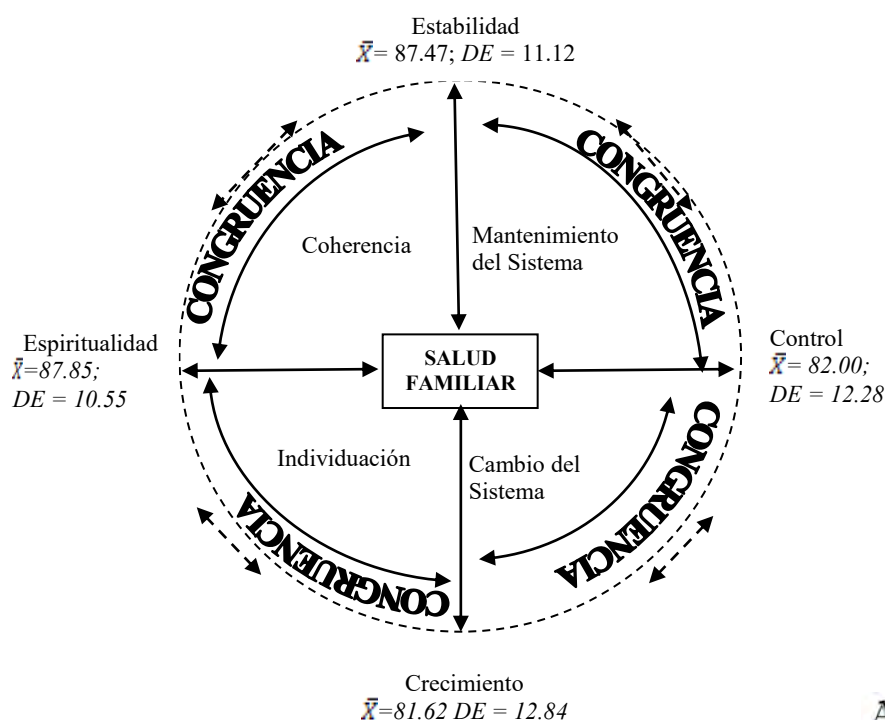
Estabilidad
$\bar{X}$= 87.47; *DE* = 11.12

CONGRUENCIA

CONGRUENCIA

Coherencia

Mantenimiento del Sistema

Espiritualidad
$\bar{X}$=87.85; DE = 10.55

SALUD FAMILIAR

Control
$\bar{X}$= 82.00; DE = 12.28

Individuación

Cambio del Sistema

CONGRUENCIA

CONGRUENCIA

Crecimiento
$\bar{X}$=81.62 DE = 12.84